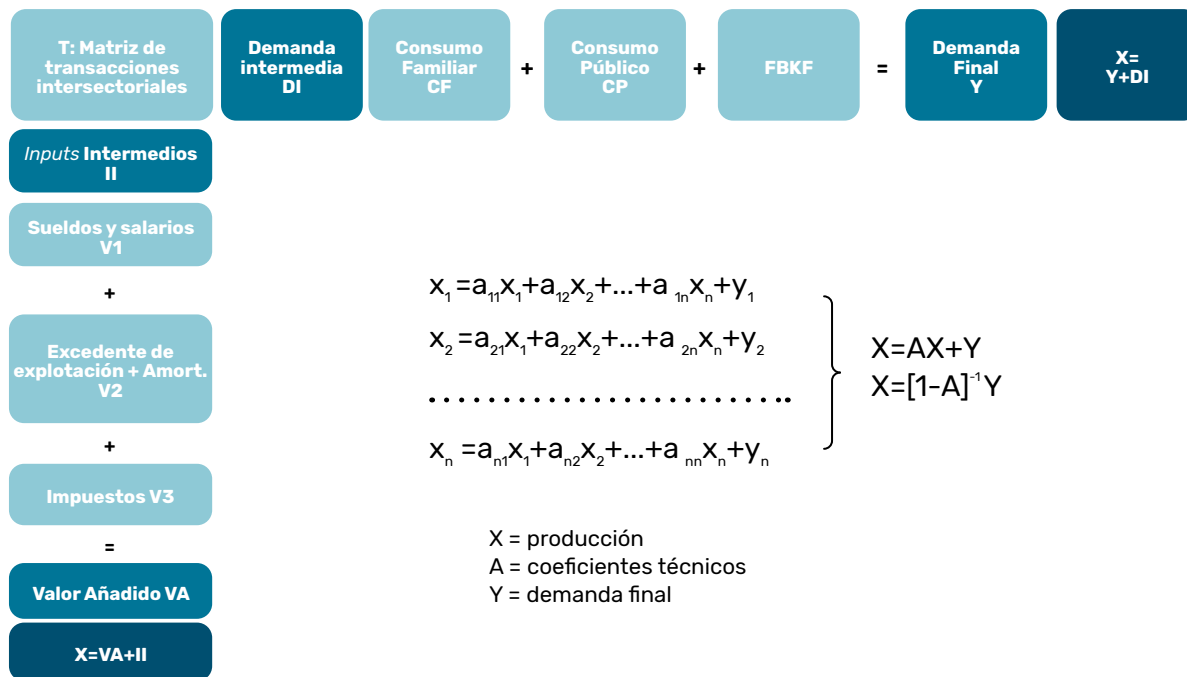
T: Matriz de transacciones intersectoriales

Demanda intermedia DI

Consumo Familiar CF

+

Consumo Público CP

+

FBKF

=

Demanda Final Y

X= Y+DI

*Inputs* Intermedios II

Sueldos y salarios V1

+

Excedente de explotación + Amort. V2

+

Impuestos V3

=

Valor Añadido VA

X=VA+II

$x_1 = a_{11}x_1 + a_{12}x_2 + ... + a_{1n}x_n + y_1$

$x_2 = a_{21}x_1 + a_{22}x_2 + ... + a_{2n}x_n + y_2$

..........................

$x_n = a_{n1}x_1 + a_{n2}x_2 + ... + a_{nn}x_n + y_n$

X=AX+Y
$X=[1-A]^{-1}Y$

X = producción
A = coeficientes técnicos
Y = demanda final